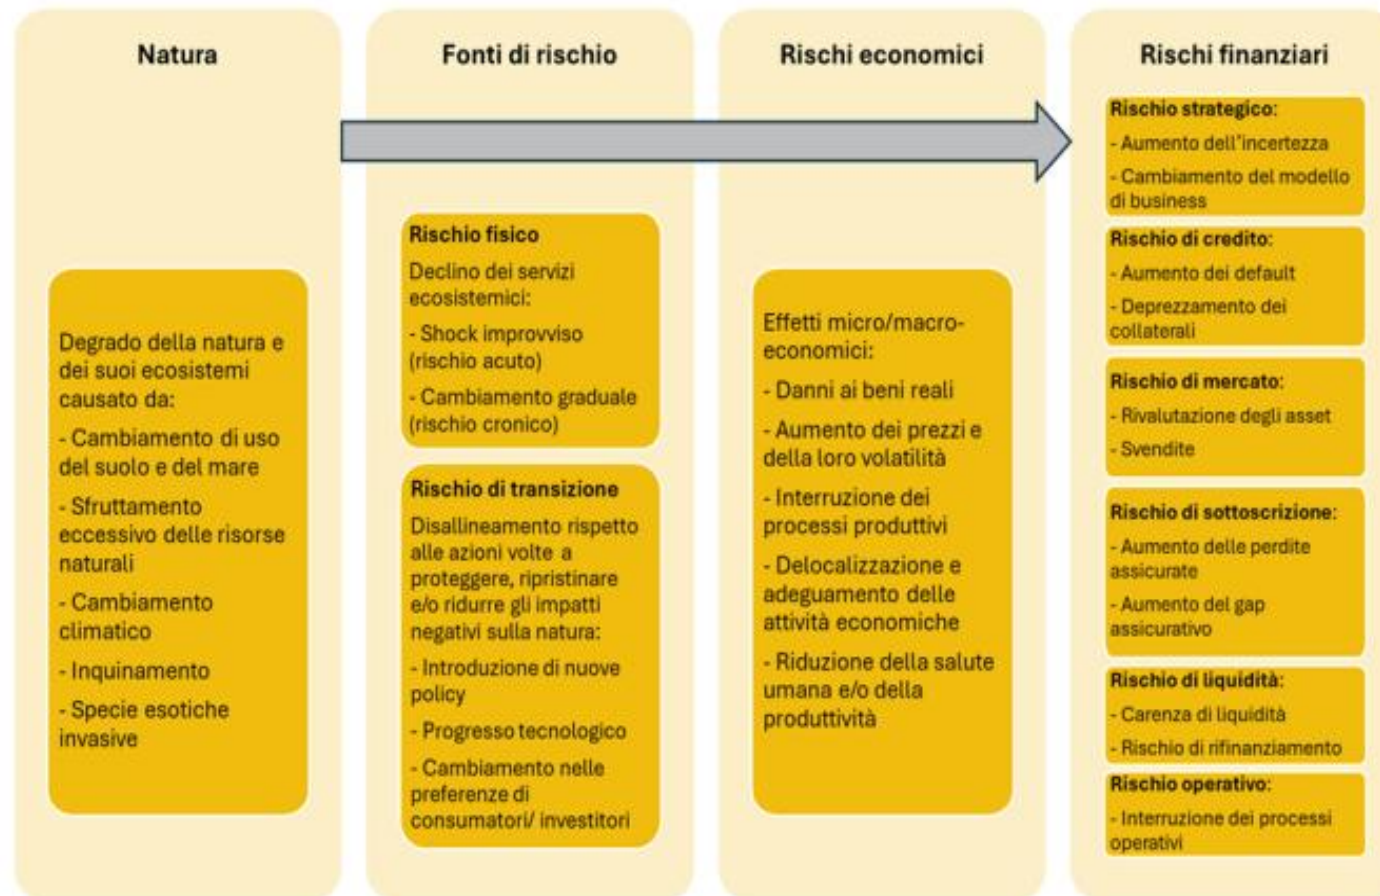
Natura

Degrado della natura e dei suoi ecosistemi causato da:

- Cambiamento di uso del suolo e del mare

- Sfruttamento eccessivo delle risorse naturali

- Cambiamento climatico

- Inquinamento

- Specie esotiche invasive

Fonti di rischio

Rischio fisico

Declino dei servizi ecosistemici:

- Shock improvviso (rischio acuto)

- Cambiamento graduale (rischio cronico)

Rischio di transizione

Disallineamento rispetto alle azioni volte a proteggere, ripristinare e/o ridurre gli impatti negativi sulla natura:

- Introduzione di nuove policy

- Progresso tecnologico

- Cambiamento nelle preferenze di consumatori/ investitori

Rischi economici

Effetti micro/macro-economici:

- Danni ai beni reali

- Aumento dei prezzi e della loro volatilità

- Interruzione dei processi produttivi

- Delocalizzazione e adeguamento delle attività economiche

- Riduzione della salute umana e/o della produttività

Rischi finanziari

Rischio strategico:

- Aumento dell'incertezza

- Cambiamento del modello di business

Rischio di credito:

- Aumento dei default

- Deprezzamento dei collaterali

Rischio di mercato:

- Rivalutazione degli asset

- Svendite

Rischio di sottoscrizione:

- Aumento delle perdite assicurate

- Aumento del gap assicurativo

Rischio di liquidità:

- Carenza di liquidità

- Rischio di rifinanziamento

Rischio operativo:

- Interruzione dei processi operativi